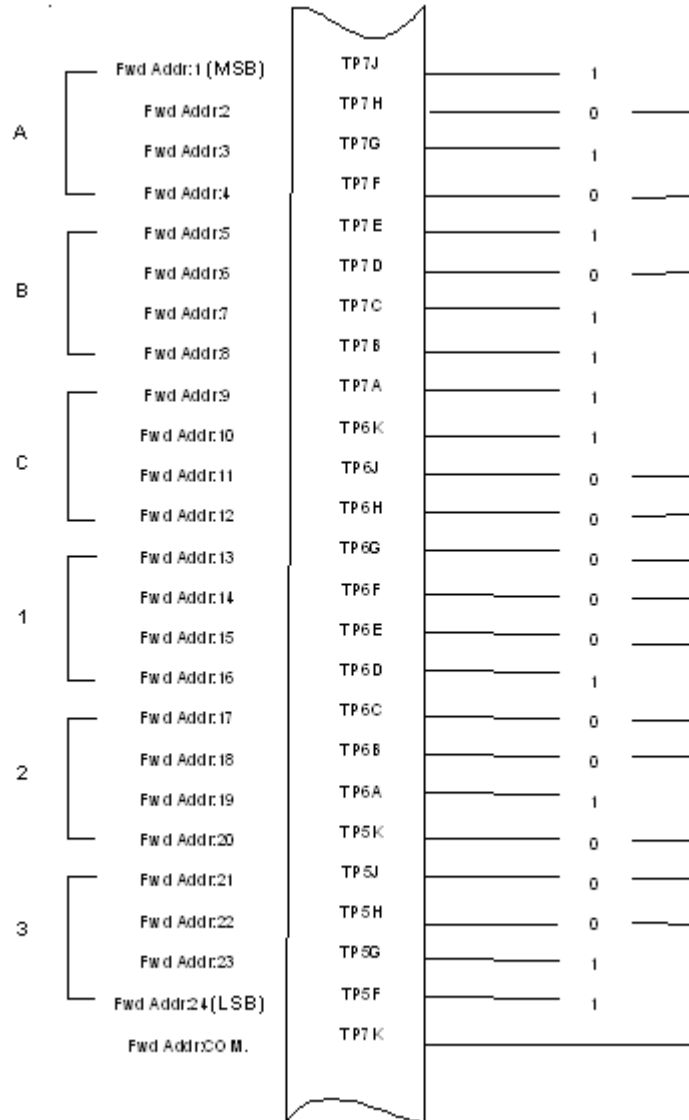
A
Fwd Addr:1 (MSB) TP7J 1
Fwd Addr:2 TP7H 0
Fwd Addr:3 TP7G 1
Fwd Addr:4 TP7F 0

B
Fwd Addr:5 TP7E 1
Fwd Addr:6 TP7D 0
Fwd Addr:7 TP7C 1
Fwd Addr:8 TP7B 1

C
Fwd Addr:9 TP7A 1
Fwd Addr:10 TP6K 1
Fwd Addr:11 TP6J 0
Fwd Addr:12 TP6H 0

1
Fwd Addr:13 TP6G 0
Fwd Addr:14 TP6F 0
Fwd Addr:15 TP6E 0
Fwd Addr:16 TP6D 1

2
Fwd Addr:17 TP6C 0
Fwd Addr:18 TP6B 0
Fwd Addr:19 TP6A 1
Fwd Addr:20 TP5K 0

3
Fwd Addr:21 TP5J 0
Fwd Addr:22 TP5H 0
Fwd Addr:23 TP5G 1
Fwd Addr:24 (LSB) TP5F 1

Fwd Addr:COM. TP7K